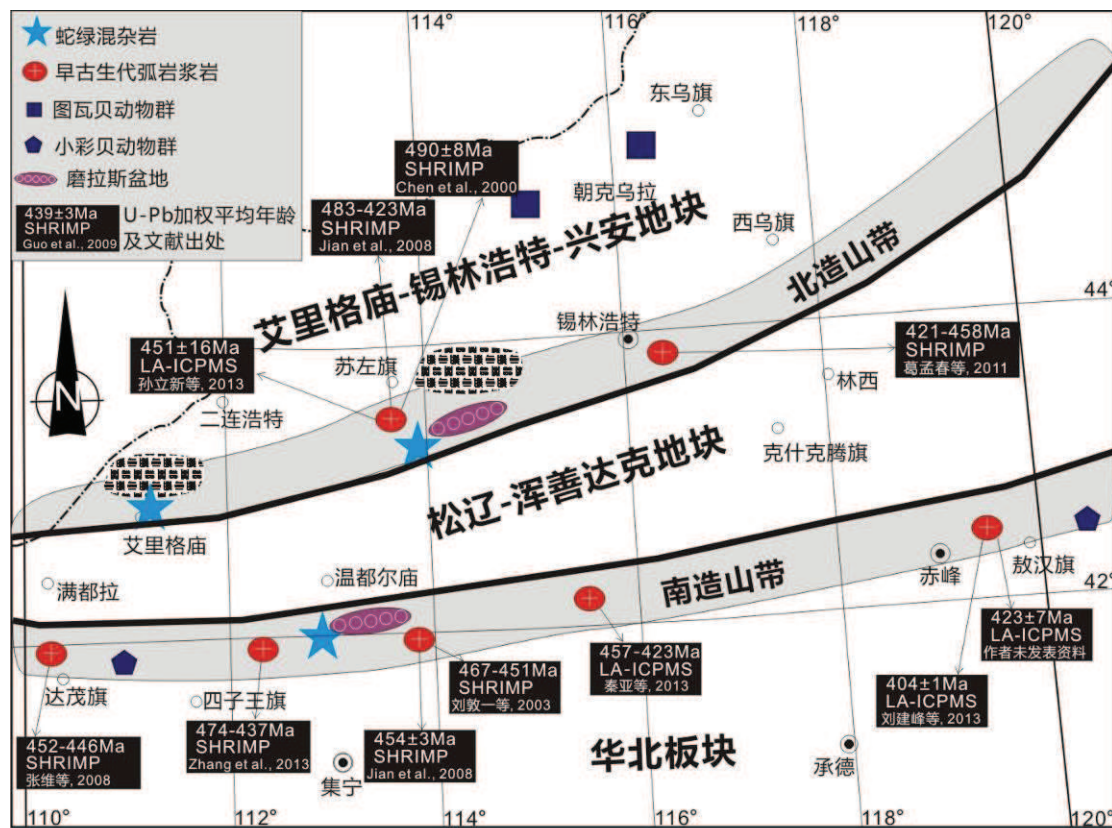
蛇绿混杂岩
早古生代弧岩浆岩
图瓦贝动物群
小彩贝动物群
磨拉斯盆地
439±3Ma SHRIMP Guo et al., 2009
U-Pb加权平均年龄及文献出处

114°
116°
118°
120°
44°
42°

490±8Ma SHRIMP Chen et al., 2000
483-423Ma SHRIMP Jian et al., 2008
东乌旗
朝克乌拉
西乌旗
艾里格庙-锡林浩特-兴安地块
北造山带
锡林浩特
451±16Ma LA-ICPMS 孙立新等, 2013
421-458Ma SHRIMP 葛孟春等, 2011
苏左旗
林西
二连浩特
克什克腾旗
松辽-浑善达克地块
艾里格庙
满都拉
温都尔庙
赤峰
敖汉旗
南造山带
423±7Ma LA-ICPMS 作者未发表资料
457-423Ma LA-ICPMS 秦亚等, 2013
467-451Ma SHRIMP 刘敦一等, 2003
404±1Ma LA-ICPMS 刘建峰等, 2013
达茂旗
四子王旗
474-437Ma SHRIMP Zhang et al., 2013
454±3Ma SHRIMP Jian et al., 2008
452-446Ma SHRIMP 张维等, 2008
华北板块
集宁
承德
110°
112°
114°
116°
118°
120°